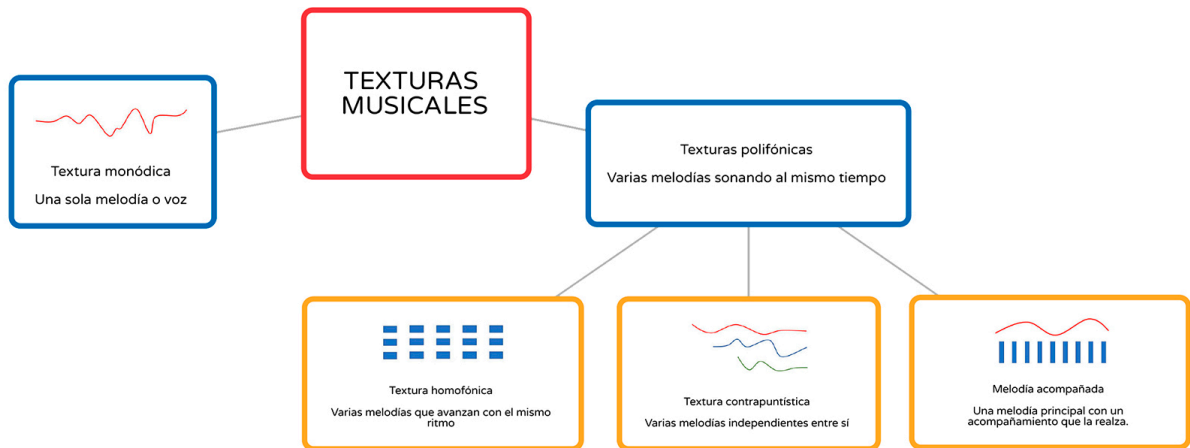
TEXTURAS MUSICALES

Textura monódica

Una sola melodía o voz

Texturas polifónicas

Varias melodías sonando al mismo tiempo

Textura homofónica

Varias melodías que avanzan con el mismo ritmo

Textura contrapuntística

Varias melodías independientes entre sí

Melodía acompañada

Una melodía principal con un acompañamiento que la realza.